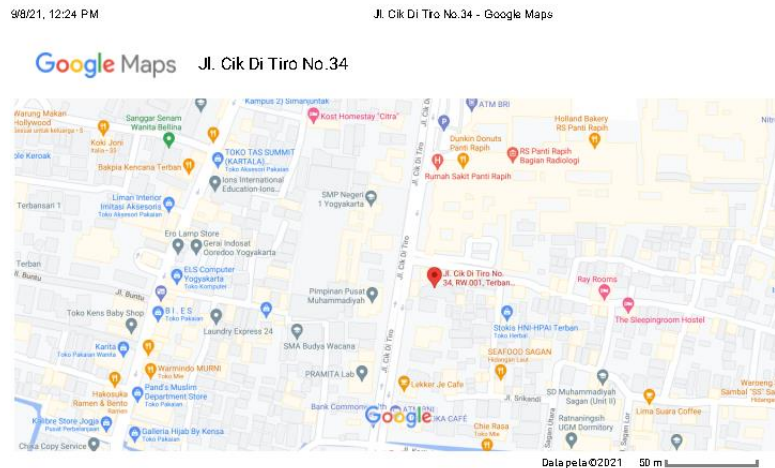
9/8/21, 12:24 PM

Jl. Cik Di Tiro No.34 - Google Maps

Google Maps Jl. Cik Di Tiro No.34

Warung Makan Hollywood
Sanggar Senam Wanita Bellina
Kampus 2) Simanjuntak
ATM BRI
Kost Homestay "Citra"
Holland Bakery RS Panti Rapih
Koki Joni
Dunkin Donuts Panti Rapih
le Keroak
TOKO TAS SUMMIT (KARTALA)
Toko Aksesori Pakaian
RS Panti Rapih Bagian Radiologi
Bakpia Kencana Terban
Rumah Sakit Panti Rapih
Ions International Education-Ions...
Terbansari 1
Liman Interior Imitasi Aksesoris
Toko Aksesori Pakaian
SMP Negeri 1 Yogyakarta
Ero Lamp Store
Gerai Indosat Ooredoo Yogyakarta
Jl. Cik Di Tiro
Jl. Buntu
ELS Computer Yogyakarta
Toko Komputer
Jl. Cik Di Tiro No. 34, RW.001, Terban...
Ray Rooms
Jl. Suroto
Pimpinan Pusat Muhammadiyah
Toko Kens Baby Shop
BI . ES
Toko Pakaian
Laundry Express 24
The Sleepingroom Hostel
Stokis HNI-HPAI Terban
Toko Herbal
Karita
Toko Pakaian Wanita
SMA Budya Wacana
Warmindo MURNI
Toko Mie
SEAFOOD SAGAN
Hidangan Laut
Hakosuka Ramen & Bento
Ramen
Pand's Muslim Department Store
Toko Pakaian
PRAMITA Lab
Lekker Je Cafe
Jl. Cik Di Tiro
SD Muhammadiyah Sagan (Unit II)
Warseng Sambal "SS" Sagan
Bank Commonwealth
ATM BNI
IKA CAFÉ
Jl. Srikandi
Lima Suara Coffee
Kalibre Store Jogja
Galleria Hijab By Kensa
Chie Rasa
Ratnaningsih UGM Dormitory
China Copy Service
Google
Data peta ©2021 50 m